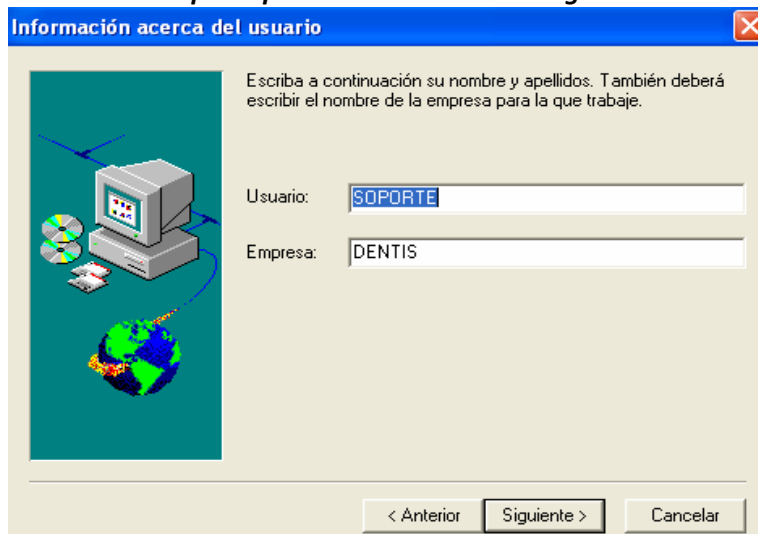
Información acerca del usuario

Escriba a continuación su nombre y apellidos. También deberá escribir el nombre de la empresa para la que trabaje.

Usuario: SOPORTE

Empresa: DENTIS

< Anterior  Siguiente >  Cancelar